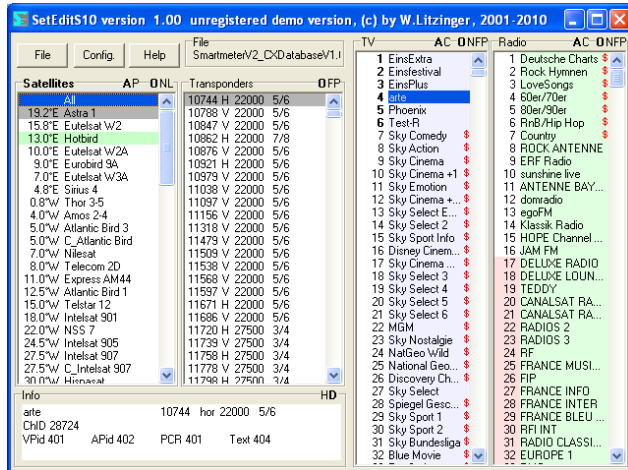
SetEditS10 version 1.00 unregistered demo version, (c) by W.Litzinger, 2001-2010

File Config. Help

File
SmartmeterV2_CXDatabaseV1.I

Satellites AP ONL
All
19.2°E Astra 1
15.8°E Eutelsat W2
13.0°E Hotbird
10.0°E Eutelsat W2A
9.0°E Eurobird 9A
7.0°E Eutelsat W3A
4.8°E Sirius 4
0.8°W Thor 3-5
4.0°W Amos 2-4
5.0°W Atlantic Bird 3
5.0°W C_Atlantic Bird
7.0°W Nilesat
8.0°W Telecom 2D
11.0°W Express AM44
12.5°W Atlantic Bird 1
15.0°W Telstar 12
18.0°W Intelsat 901
22.0°W NSS 7
24.5°W Intelsat 905
27.5°W Intelsat 907
27.5°W C_Intelsat 907
30.0°W Hispasat

Transponders OFP
10744 H 22000 5/6
10788 V 22000 5/6
10847 V 22000 5/6
10862 H 22000 7/8
10876 V 22000 5/6
10921 H 22000 5/6
10979 V 22000 5/6
11038 V 22000 5/6
11097 V 22000 5/6
11156 V 22000 5/6
11318 V 22000 5/6
11479 V 22000 5/6
11509 V 22000 5/6
11538 V 22000 5/6
11568 V 22000 5/6
11597 V 22000 5/6
11671 H 22000 5/6
11686 V 22000 5/6
11720 H 27500 3/4
11739 V 27500 3/4
11758 H 27500 3/4
11778 V 27500 3/4
11798 H 27500 3/4

TV AC ONFP
1 EinsExtra
2 Einsfestival
3 EinsPlus
4 arte
5 Phoenix
6 Test-R
7 Sky Comedy $
8 Sky Action $
9 Sky Cinema $
10 Sky Cinema +1 $
11 Sky Emotion $
12 Sky Cinema +... $
13 Sky Select E... $
14 Sky Select 2 $
15 Sky Sport Info $
16 Disney Cinem... $
17 Sky Cinema ... $
18 Sky Select 3 $
19 Sky Select 4 $
20 Sky Select 5 $
21 Sky Select 6 $
22 MGM $
23 Sky Nostalgie $
24 NatGeo Wild $
25 National Geo... $
26 Discovery Ch... $
27 Sky Select $
28 Spiegel Gesc... $
29 Sky Sport 1 $
30 Sky Sport 2 $
31 Sky Bundesliga $
32 Blue Movie $

Radio AC ONFP
1 Deutsche Charts $
2 Rock Hymnen $
3 LoveSongs $
4 60er/70er $
5 80er/90er $
6 RnB/Hip Hop $
7 Country $
8 ROCK ANTENNE
9 ERF Radio
10 sunshine live
11 ANTENNE BAY...
12 domradio
13 egoFM
14 Klassik Radio
15 HOPE Channel ...
16 JAM FM
17 DELUXE RADIO
18 DELUXE LOUN...
19 TEDDY
20 CANALSAT RA...
21 CANALSAT RA...
22 RADIOS 2
23 RADIOS 3
24 RF
25 FRANCE MUSI...
26 FIP
27 FRANCE INFO
28 FRANCE INTER
29 FRANCE BLEU ...
30 RFI INT
31 RADIO CLASSI...
32 EUROPE 1

Info HD
arte 10744 hor 22000 5/6
ChID 28724
VPid 401 APid 402 PCR 401 Text 404